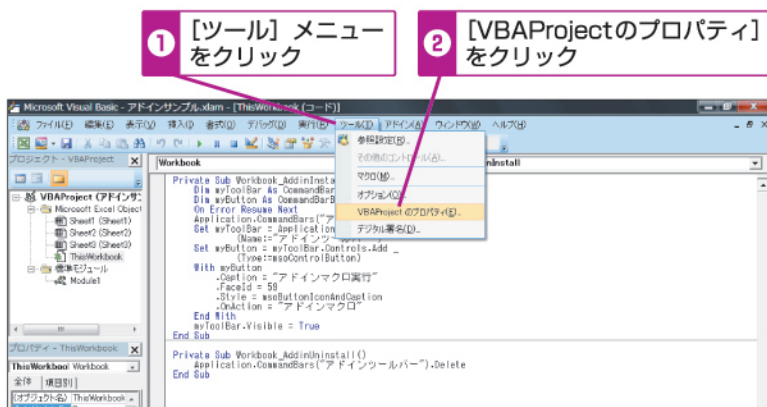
❶ [ツール] メニューをクリック

❷ [VBAProjectのプロパティ] をクリック

Microsoft Visual Basic - アドインサンプル.xlam - [ThisWorkbook (コード)]

ファイル(F) 編集(E) 表示(V) 挿入(I) 書式(O) デバッグ(D) 実行(R) ツール(T) アドイン(A) ウィンドウ(W) ヘルプ(H)

プロジェクト - VBAProject

VBAProject (アドインサ
Microsoft Excel Object
Sheet1 (Sheet1)
Sheet2 (Sheet2)
Sheet3 (Sheet3)
ThisWorkbook
標準モジュール
Module1

プロパティ - ThisWorkbook
ThisWorkbook Workbook
全体 項目別
(オブジェクト名) ThisWorkbook

Workbook

AddinUninstall

参照設定(R)...
その他のコントロール(A)...
マクロ(M)...
オプション(O)...
VBAProject のプロパティ(E)...
デジタル署名(D)...

Private Sub Workbook_AddinInsta
    Dim myToolBar As CommandBar
    Dim myButton As CommandBarB
    On Error Resume Next
    Application.CommandBars("ア
    Set myToolBar = Application
            (Name:="アドインツ
    Set myButton = myToolBar.Controls.Add _
            (Type:=msoControlButton)
    With myButton
        .Caption = "アドインマクロ実行"
        .FaceId = 59
        .Style = msoButtonIconAndCaption
        .OnAction = "アドインマクロ"
    End With
    myToolBar.Visible = True
End Sub

Private Sub Workbook_AddinUninstall()
    Application.CommandBars("アドインツールバー").Delete
End Sub